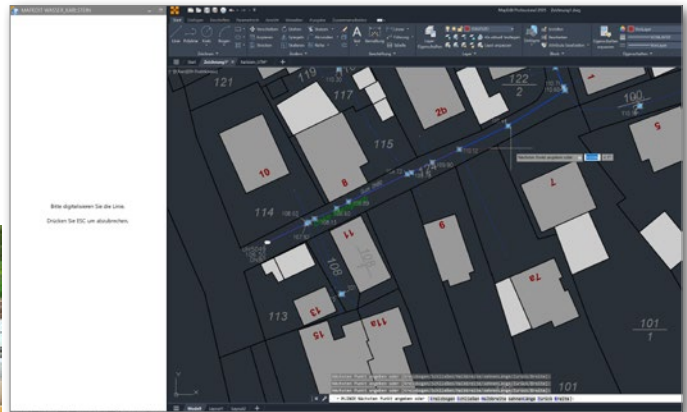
MAGTEST WASSER_KAB1 (TEXT)

Bitte digitalisieren Sie die Linie.

Drücken Sie ESC um abzubrechen.

MapEdit Professional 2023 Zeichnung1.dwg

Start Einfügen Beschriften Parametrisch Ansicht Verwalten Ausgabe Zusammenarbeiten

Linie Polylinie Kreis Bogen

Zeichnen

Schieben Drehen Stutzen Kopieren Spiegeln Abrunden Strecken Skalieren Reihe

Ändern

Text Bemaßung Führung Tabelle

Beschriftung

Layer-Eigenschaften

Layer

Einfügen

Block

Eigenschaften

Start Zeichnung1 Kartenlei_UTM*

121 119 117 122 2 2b 100 5 10 8 115 7 114 6 11 108 13 9 15 11a 113 101 1 101

Nächsten Punkt angeben oder

Modell Layout1 Layout2